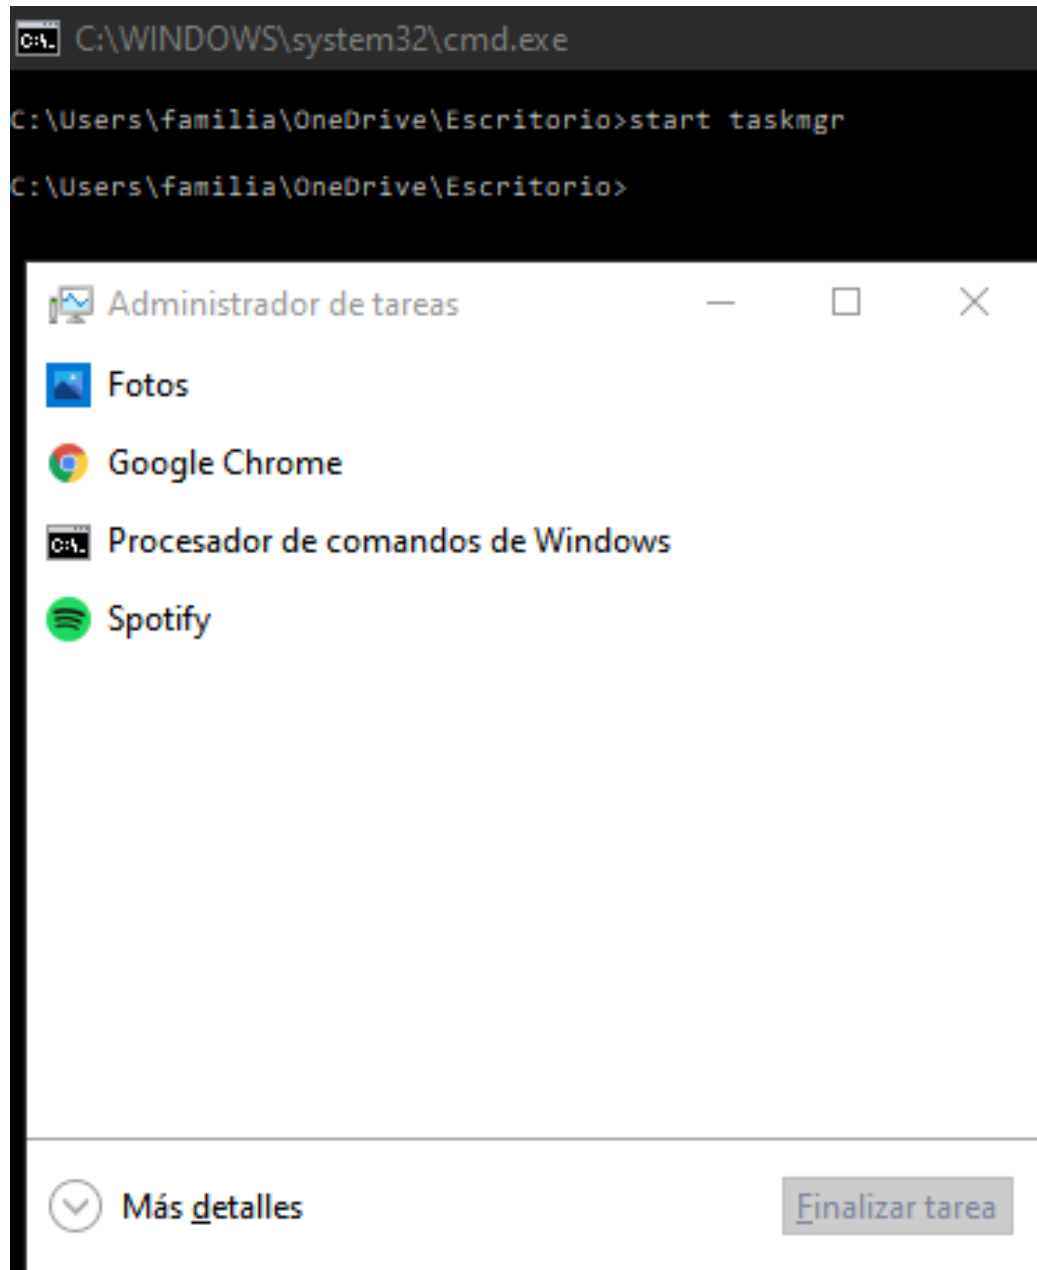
C:\WINDOWS\system32\cmd.exe

C:\Users\familia\OneDrive\Escritorio>start taskmgr

C:\Users\familia\OneDrive\Escritorio>

Administrador de tareas

Fotos

Google Chrome

Procesador de comandos de Windows

Spotify

Más detalles

Finalizar tarea